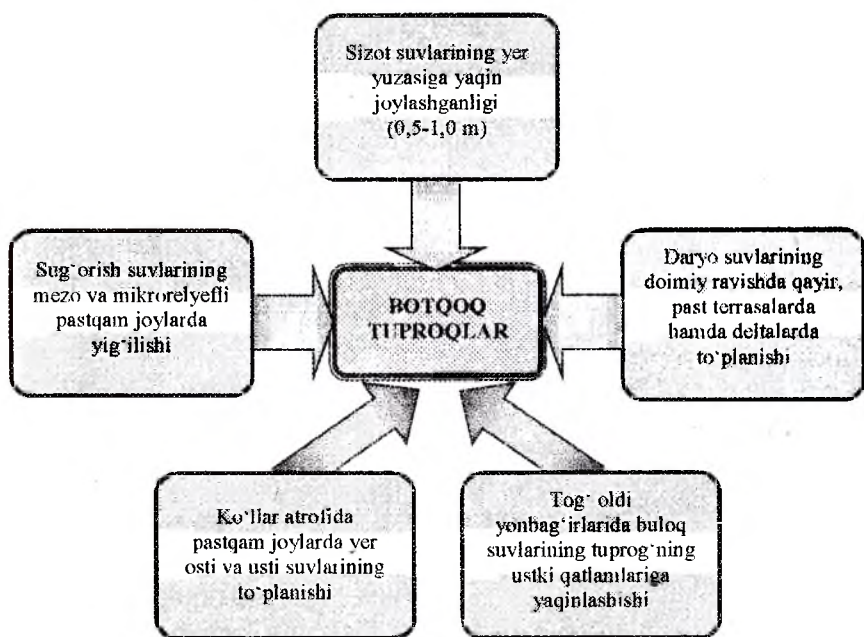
Sizot suvlarining yer yuzasiga yaqin joylashganligi (0,5-1,0 m)

Sug`orish suvlarining mezo va mikrorelyefli pastqam joylarda yig`ilishi

BOTQOQ TUPROQLAR

Daryo suvlarining doimiy ravishda qayir, past terrasalarda hamda deltalarda to`planishi

Ko`llar atrofida pastqam joylarda yer osti va usti suvlarining to`planishi

Tog` oldi yonbag`irlarida buloq suvlarining tuprog`ning ustki qatlamlariga yaqinlashishi